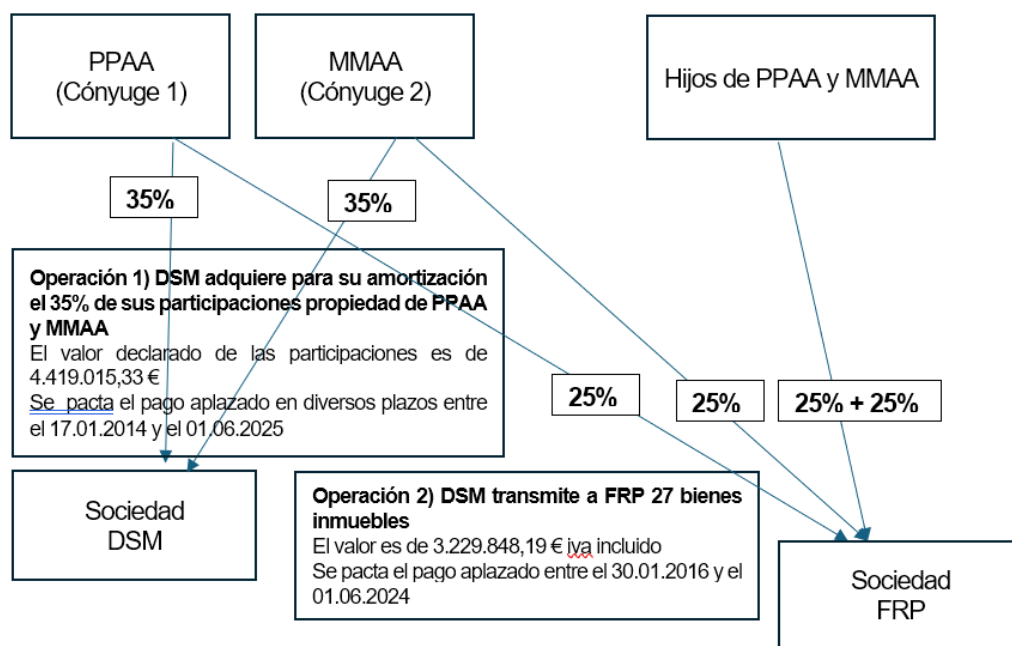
PPAA
(Cónyuge 1)

MMAA
(Cónyuge 2)

Hijos de PPAA y MMAA

35%

35%

Operación 1) DSM adquiere para su amortización el 35% de sus participaciones propiedad de PPAA y MMAA
El valor declarado de las participaciones es de 4.419.015,33 €
Se pacta el pago aplazado en diversos plazos entre el 17.01.2014 y el 01.06.2025

25%

25%

25% + 25%

Sociedad
DSM

Operación 2) DSM transmite a FRP 27 bienes inmuebles
El valor es de 3.229.848,19 € iva incluido
Se pacta el pago aplazado entre el 30.01.2016 y el 01.06.2024

Sociedad
FRP